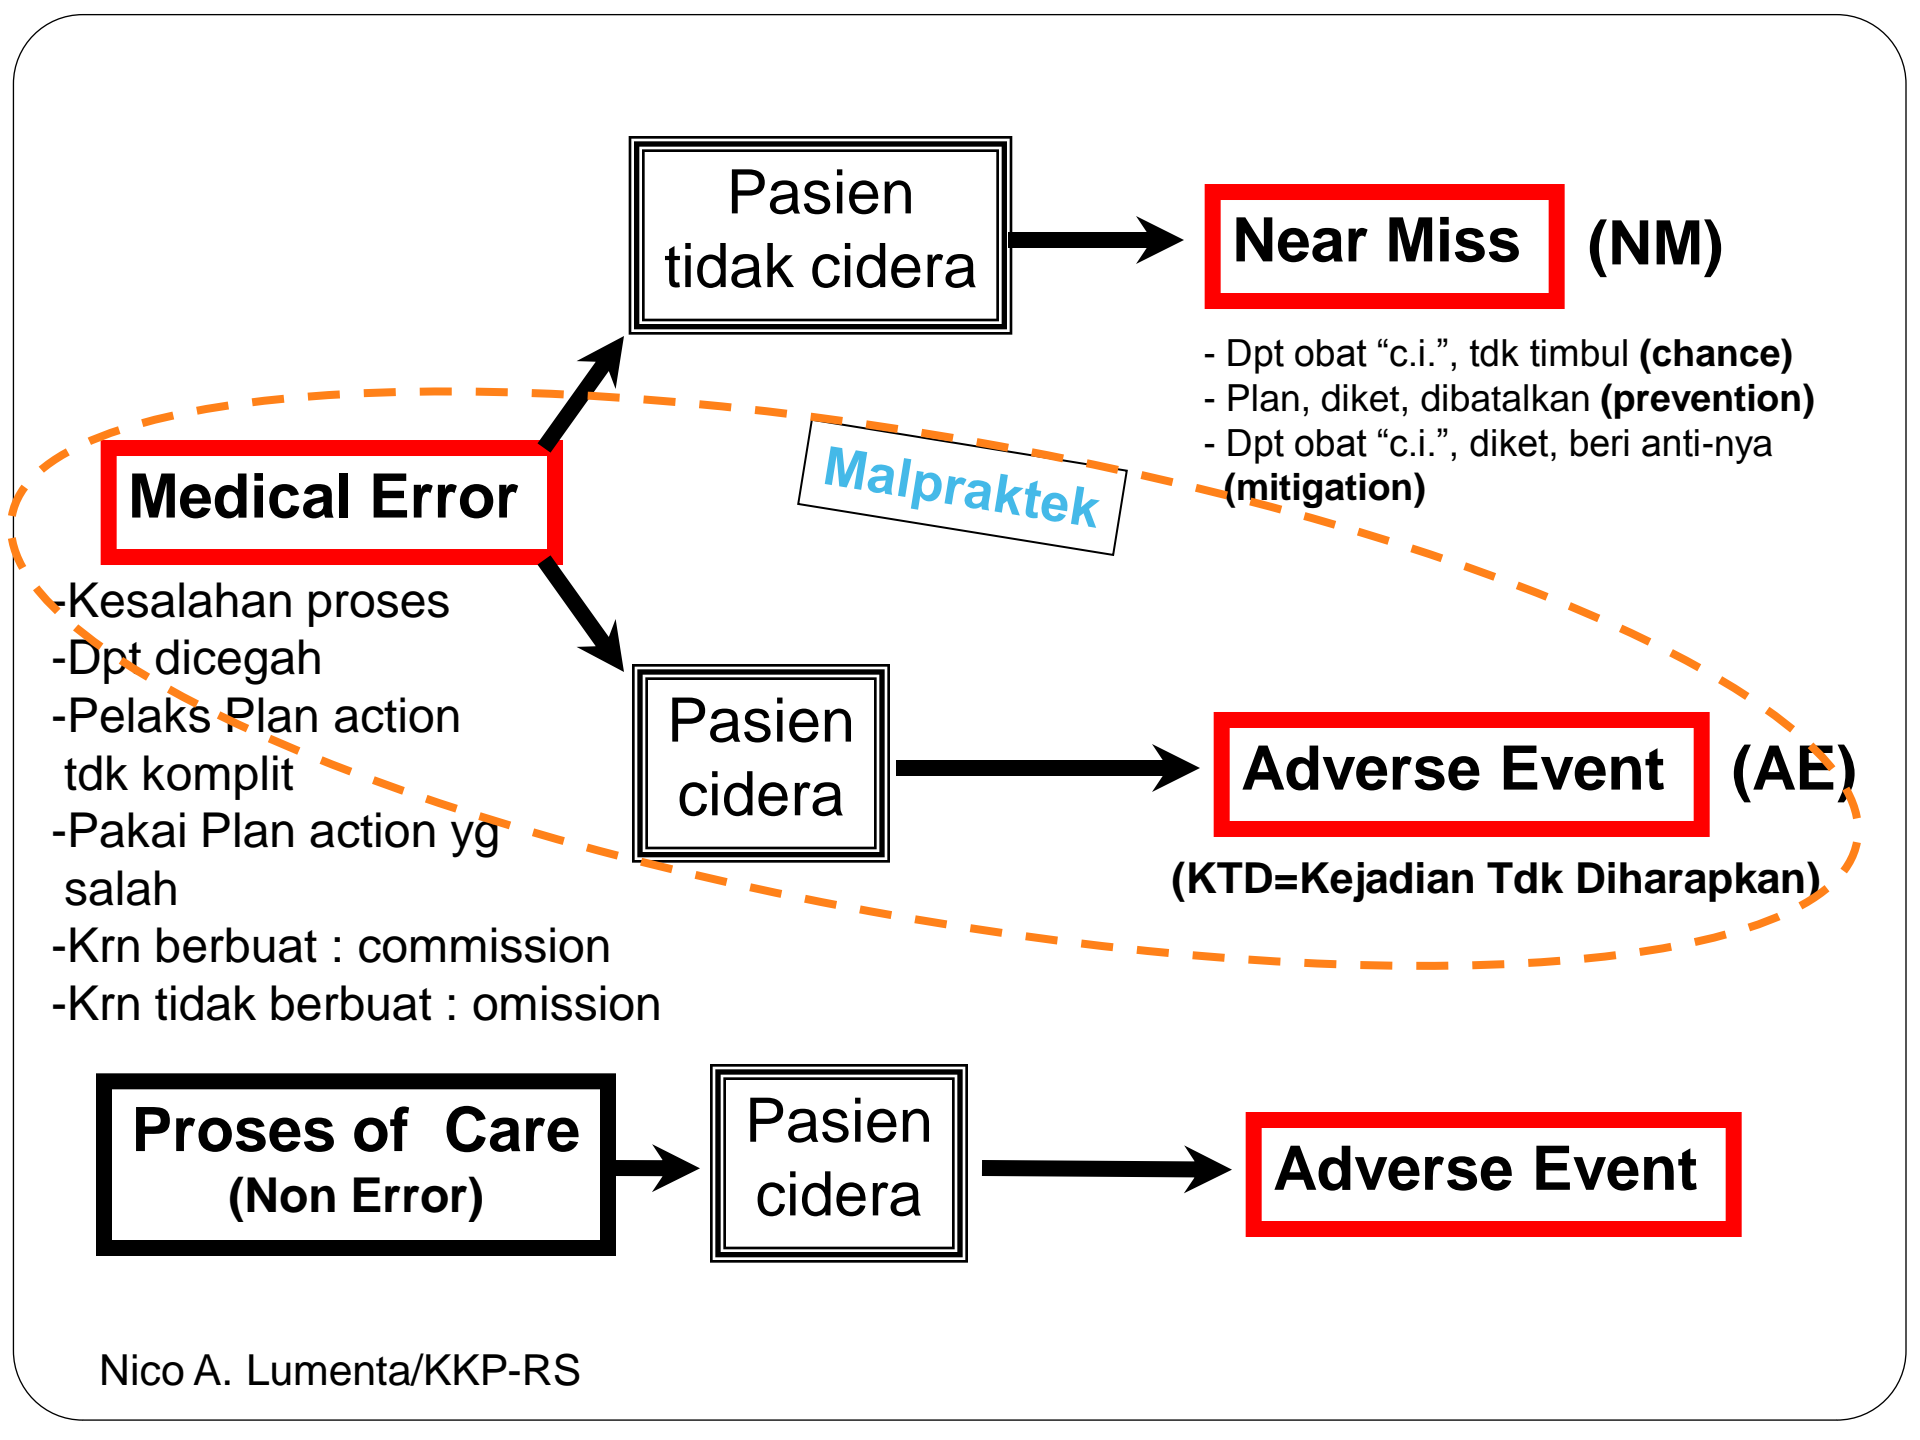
Pasien tidak cidera

Near Miss (NM)

- Dpt obat “c.i.”, tdk timbul **(chance)**
- Plan, diket, dibatalkan **(prevention)**
- Dpt obat “c.i.”, diket, beri anti-nya **(mitigation)**

Medical Error

Malpraktek

-Kesalahan proses
-Dpt dicegah
-Pelaks Plan action tdk komplit
-Pakai Plan action yg salah
-Krn berbuat : commission
-Krn tidak berbuat : omission

Pasien cidera

Adverse Event (AE)

(KTD=Kejadian Tdk Diharapkan)

Proses of Care (Non Error)

Pasien cidera

Adverse Event

Nico A. Lumenta/KKP-RS